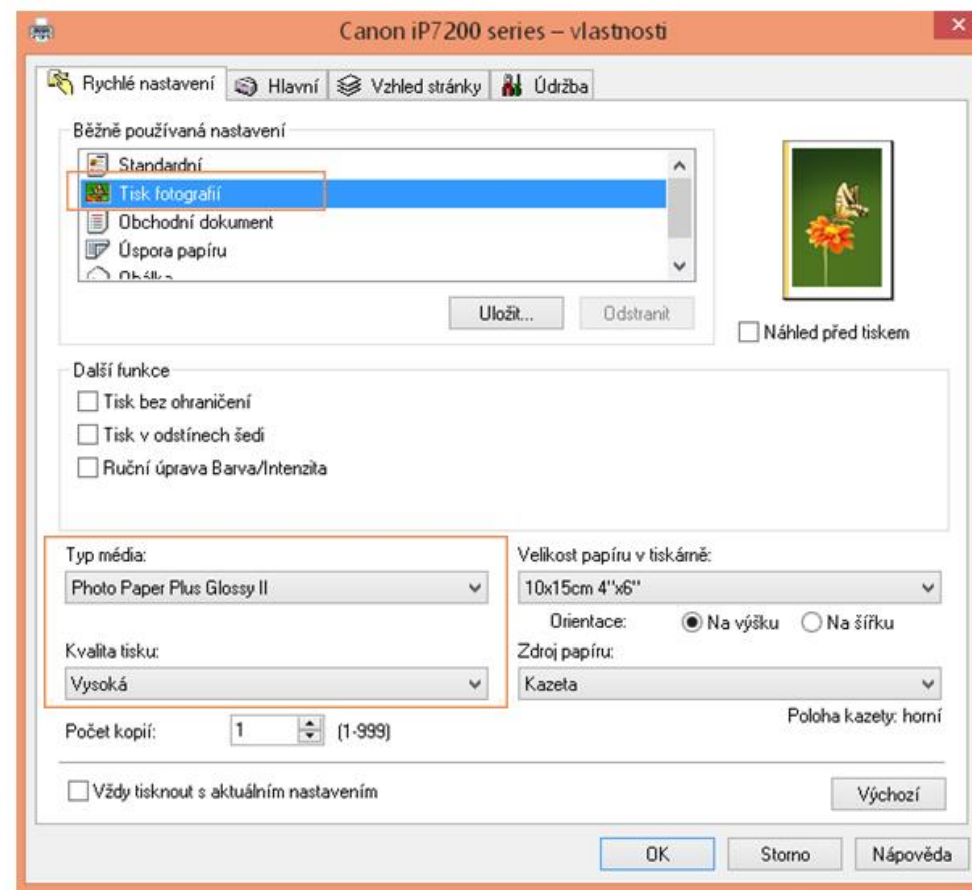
Canon iP7200 series – vlastnosti

Rychlé nastavení | Hlavní | Vzhled stránky | Údržba

Běžně používaná nastavení

Standardní
Tisk fotografií
Obchodní dokument
Úspora papíru
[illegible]

Uložit... | Odstranit

Náhled před tiskem

Další funkce

Tisk bez ohraničení
Tisk v odstínech šedi
Ruční úprava Barva/Intenzita

Typ média:
Photo Paper Plus Glossy II

Kvalita tisku:
Vysoká

Velikost papíru v tiskárně:
10x15cm 4"x6"

Orientace: Na výšku Na šířku

Zdroj papíru:
Kazeta

Poloha kazety: horní

Počet kopií: 1 (1-999)

Vždy tisknout s aktuálním nastavením

Výchozí

OK | Storno | Nápověda